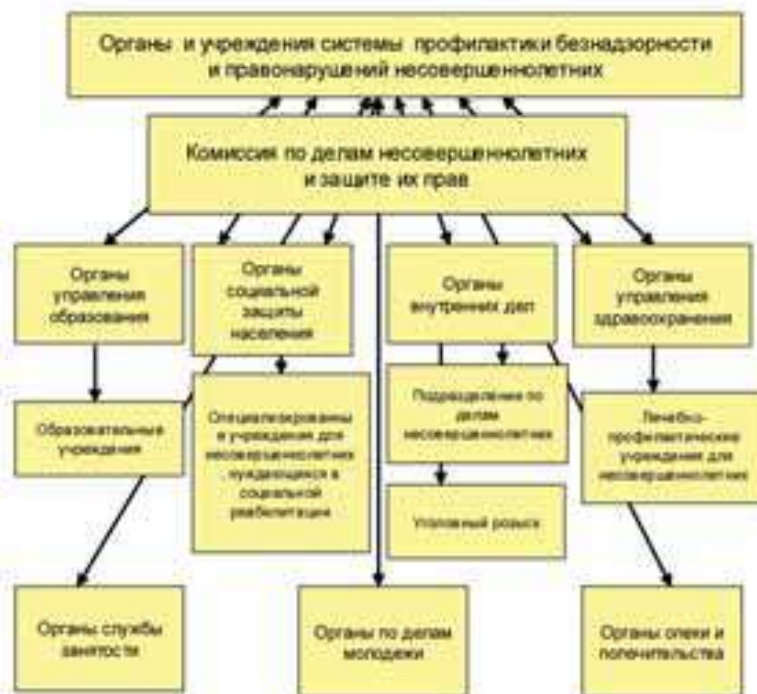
Органы и учреждения системы профилактики безнадзорности и правонарушений несовершеннолетних

Комиссия по делам несовершеннолетних и защите их прав

Органы управления образования

Органы социальной защиты населения

Органы внутренних дел

Органы управления здравоохранения

Образовательные учреждения

Специализированные учреждения для несовершеннолетних нуждающихся в социальной реабилитации

Подразделение по делам несовершеннолетних

Уголовный розыск

Лечебно-профилактические учреждения для несовершеннолетних

Органы службы занятости

Органы по делам молодежи

Органы опеки и попечительства